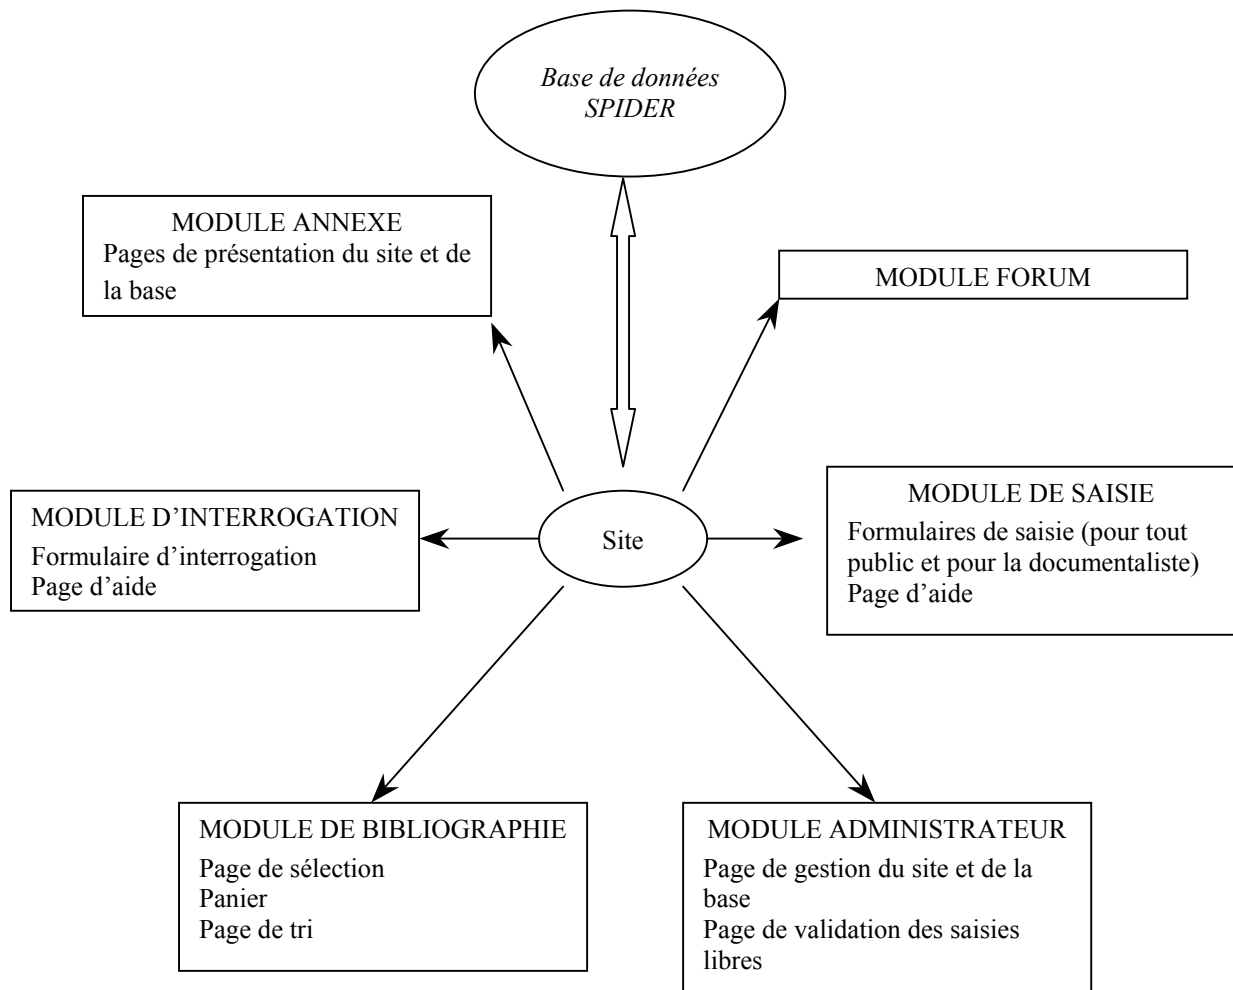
Base de données
SPIDER

MODULE ANNEXE
Pages de présentation du site et de la base

MODULE FORUM

MODULE D'INTERROGATION
Formulaire d'interrogation
Page d'aide

Site

MODULE DE SAISIE
Formulaires de saisie (pour tout public et pour la documentaliste)
Page d'aide

MODULE DE BIBLIOGRAPHIE
Page de sélection
Panier
Page de tri

MODULE ADMINISTRATEUR
Page de gestion du site et de la base
Page de validation des saisies libres